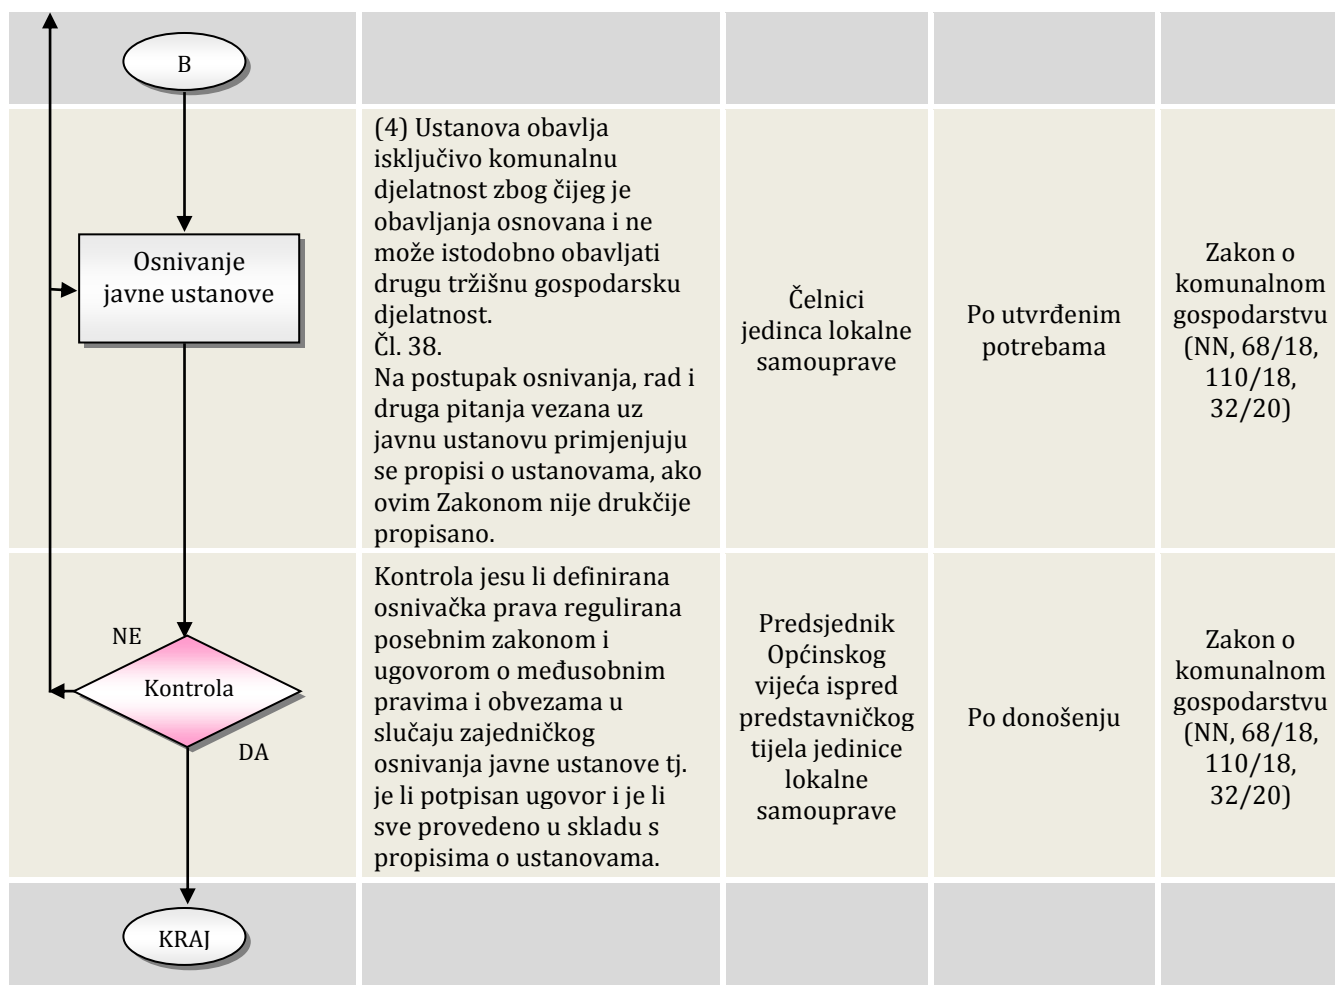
| B | | | | |
|---|---|---|---|---|
| Osnivanje javne ustanove | (4) Ustanova obavlja isključivo komunalnu djelatnost zbog čijeg je obavljanja osnovana i ne može istodobno obavljati drugu tržišnu gospodarsku djelatnost. Čl. 38. Na postupak osnivanja, rad i druga pitanja vezana uz javnu ustanovu primjenjuju se propisi o ustanovama, ako ovim Zakonom nije drukčije propisano. | Čelnici jedinca lokalne samouprave | Po utvrđenim potrebama | Zakon o komunalnom gospodarstvu (NN, 68/18, 110/18, 32/20) |
| NE Kontrola DA | Kontrola jesu li definirana osnivačka prava regulirana posebnim zakonom i ugovorom o međusobnim pravima i obvezama u slučaju zajedničkog osnivanja javne ustanove tj. je li potpisan ugovor i je li sve provedeno u skladu s propisima o ustanovama. | Predsjednik Općinskog vijeća ispred predstavničkog tijela jedinice lokalne samouprave | Po donošenju | Zakon o komunalnom gospodarstvu (NN, 68/18, 110/18, 32/20) |
| KRAJ | | | | |